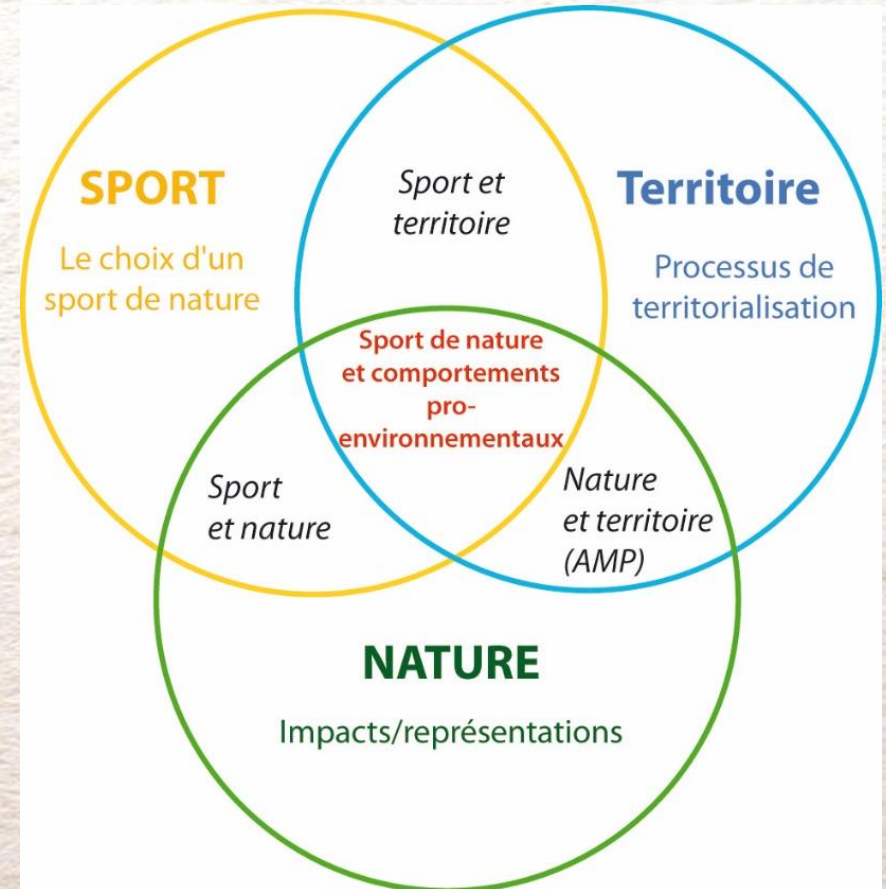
SPORT

Le choix d'un sport de nature

Sport et territoire

Territoire

Processus de territorialisation

Sport de nature et comportements pro-environnementaux

Sport et nature

Nature et territoire (AMP)

NATURE

Impacts/représentations